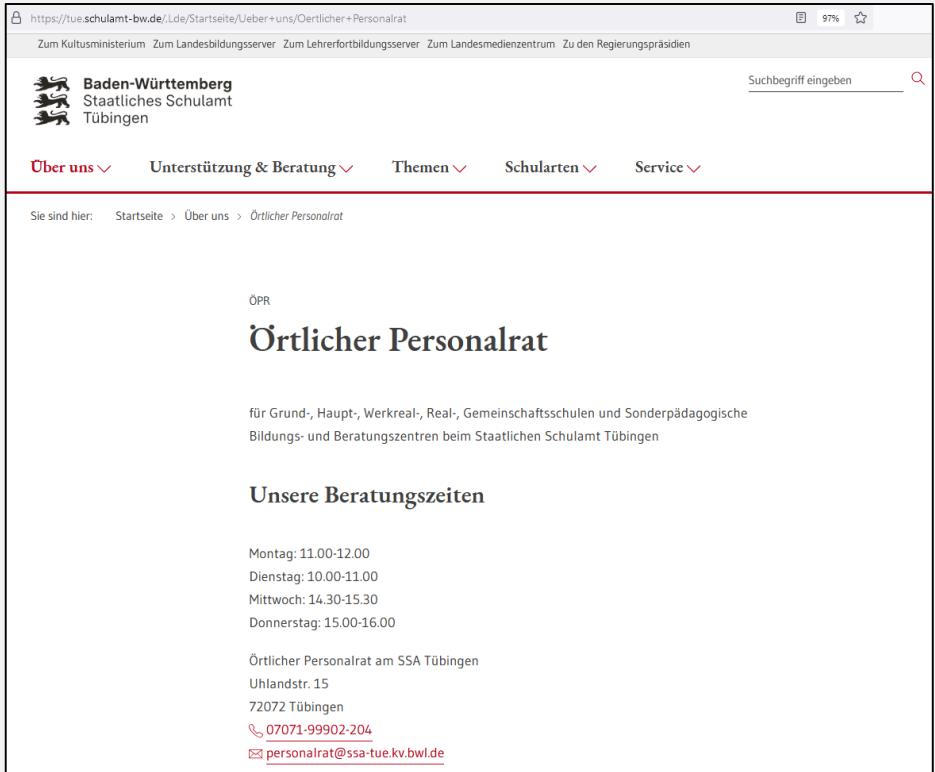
https://tue.schulamt-bw.de/,Lde/Startseite/Ueber+uns/Oertlicher+Personalrat

97%

Zum Kultusministerium Zum Landesbildungsserver Zum Lehrerfortbildungsserver Zum Landesmedienzentrum Zu den Regierungspräsidien

Baden-Württemberg
Staatliches Schulamt
Tübingen

Suchbegriff eingeben

Über uns Unterstützung & Beratung Themen Schularten Service

Sie sind hier: Startseite > Über uns > Örtlicher Personalrat

ÖPR

Örtlicher Personalrat

für Grund-, Haupt-, Werkreal-, Real-, Gemeinschaftsschulen und Sonderpädagogische Bildungs- und Beratungszentren beim Staatlichen Schulamt Tübingen

Unsere Beratungszeiten

Montag: 11.00-12.00
Dienstag: 10.00-11.00
Mittwoch: 14.30-15.30
Donnerstag: 15.00-16.00

Örtlicher Personalrat am SSA Tübingen
Uhlandstr. 15
72072 Tübingen
07071-99902-204
personalrat@ssa-tue.kv.bwl.de